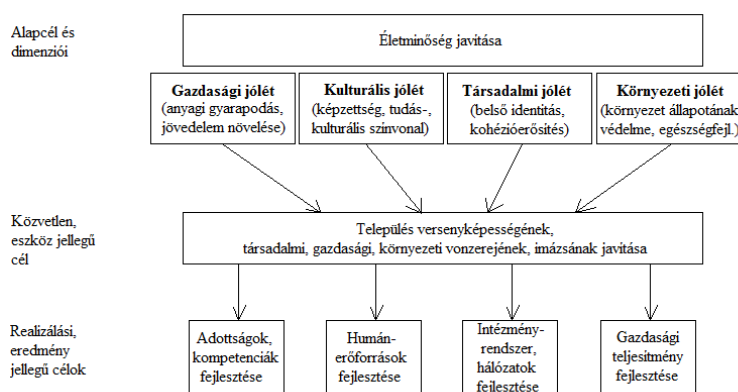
Alapcél és dimenziói

Életminőség javítása

Gazdasági jólét (anyagi gyarapodás, jövedelem növelése)

Kulturális jólét (képzettség, tudás-, kulturális színvonal)

Társadalmi jólét (belső identitás, kohézióerősítés)

Környezeti jólét (környezet állapotának védelme, egészségfejl.)

Közvetlen, eszköz jellegű cél

Település versenyképességének, társadalmi, gazdasági, környezeti vonzerejének, imázsának javítása

Realizálási, eredmény jellegű célok

Adottságok, kompetenciák fejlesztése

Humánerőforrások fejlesztése

Intézményrendszer, hálózatok fejlesztése

Gazdasági teljesítmény fejlesztése